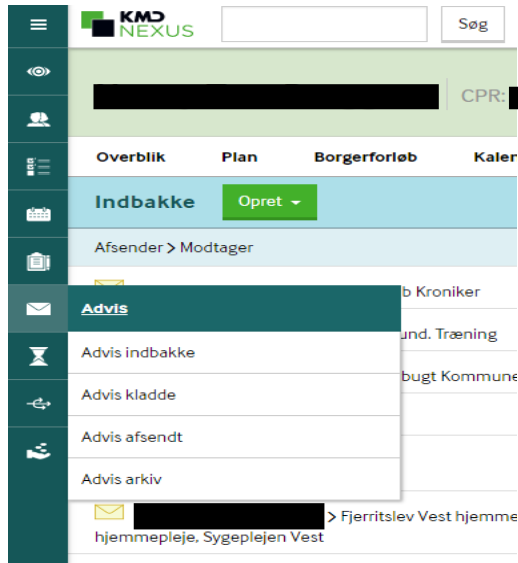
KMD NEXUS

Søg

CPR:

Overblik Plan Borgerforløb Kaler

Indbakke Opret

Afsender > Modtager

b Kroniker

und. Træning

bugt Kommune

Advis

Advis indbakke

Advis kladde

Advis afsendt

Advis arkiv

> Fjerritslev Vest hjemme

hjemmepleje, Sygeplejen Vest